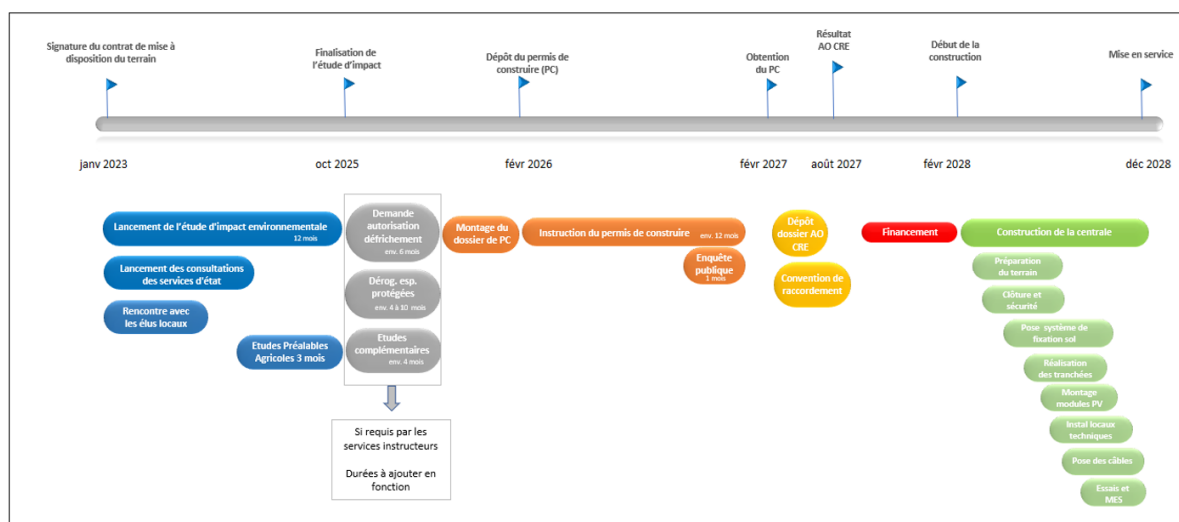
Signature du contrat de mise à disposition du terrain

Finalisation de l'étude d'impact

Dépôt du permis de construire (PC)

Obtention du PC

Résultat AO CRE

Début de la construction

Mise en service

janv 2023

oct 2025

févr 2026

févr 2027

août 2027

févr 2028

déc 2028

Lancement de l'étude d'impact environnementale 12 mois

Lancement des consultations des services d'état

Rencontre avec les élus locaux

Etudes Préalables Agricoles 3 mois

Demande autorisation défrichement env. 6 mois

Dérog. esp. protégées env. 4 à 10 mois

Etudes complémentaires env. 4 mois

Si requis par les services instructeurs

Durées à ajouter en fonction

Montage du dossier de PC

Instruction du permis de construire env. 12 mois

Enquête publique 1 mois

Dépôt dossier AO CRE

Convention de raccordement

Financement

Construction de la centrale

Préparation du terrain

Clôture et sécurité

Pose système de fixation sol

Réalisation des tranchées

Montage modules PV

Instal locaux techniques

Pose des câbles

Essais et MES